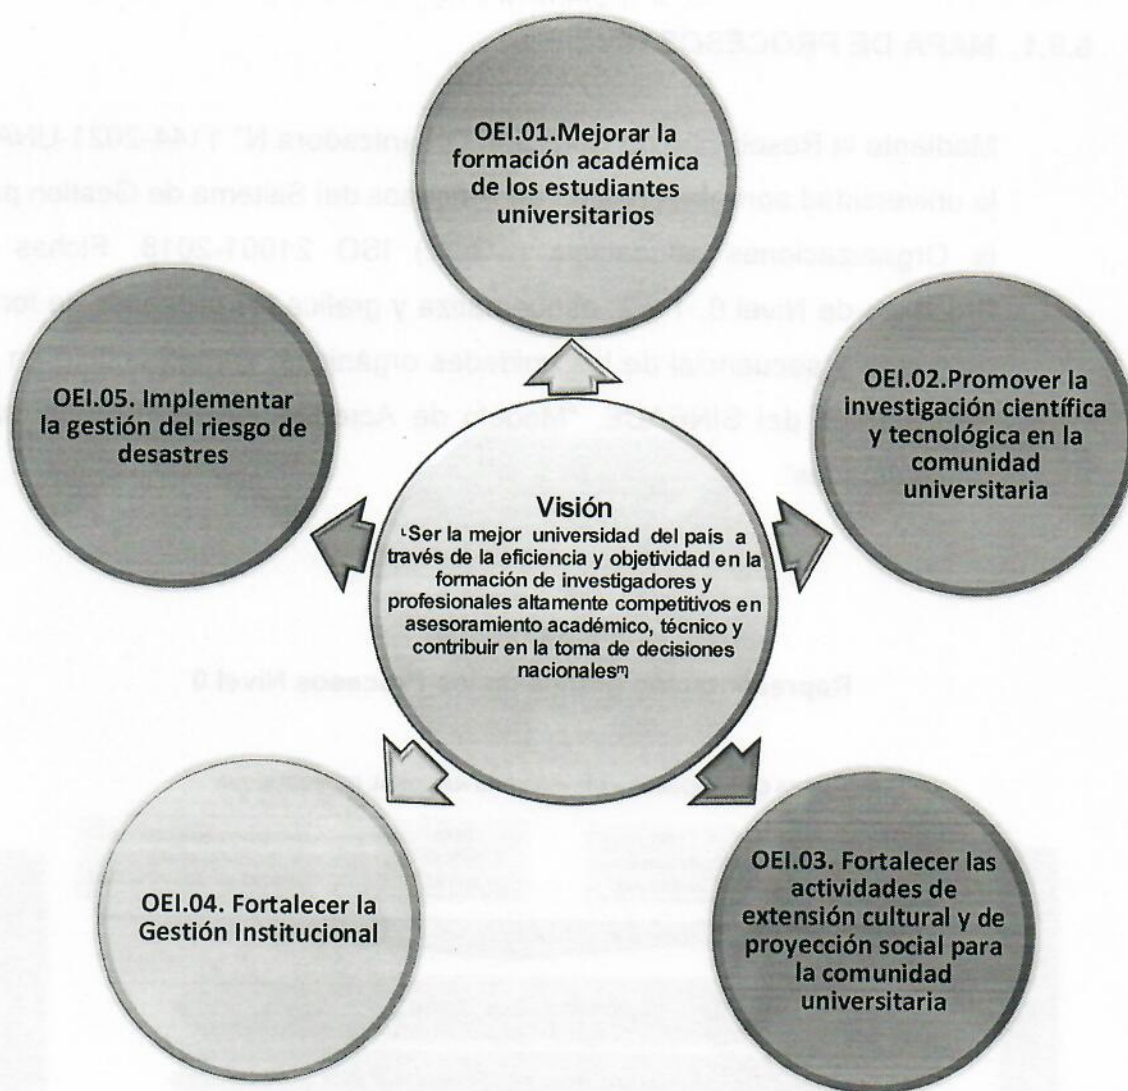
OEI.01.Mejorar la formación académica de los estudiantes universitarios

OEI.05. Implementar la gestión del riesgo de desastres

OEI.02.Promover la investigación científica y tecnológica en la comunidad universitaria

Visión
"Ser la mejor universidad del país a través de la eficiencia y objetividad en la formación de investigadores y profesionales altamente competitivos en asesoramiento académico, técnico y contribuir en la toma de decisiones nacionales"

OEI.04. Fortalecer la Gestión Institucional

OEI.03. Fortalecer las actividades de extensión cultural y de proyección social para la comunidad universitaria